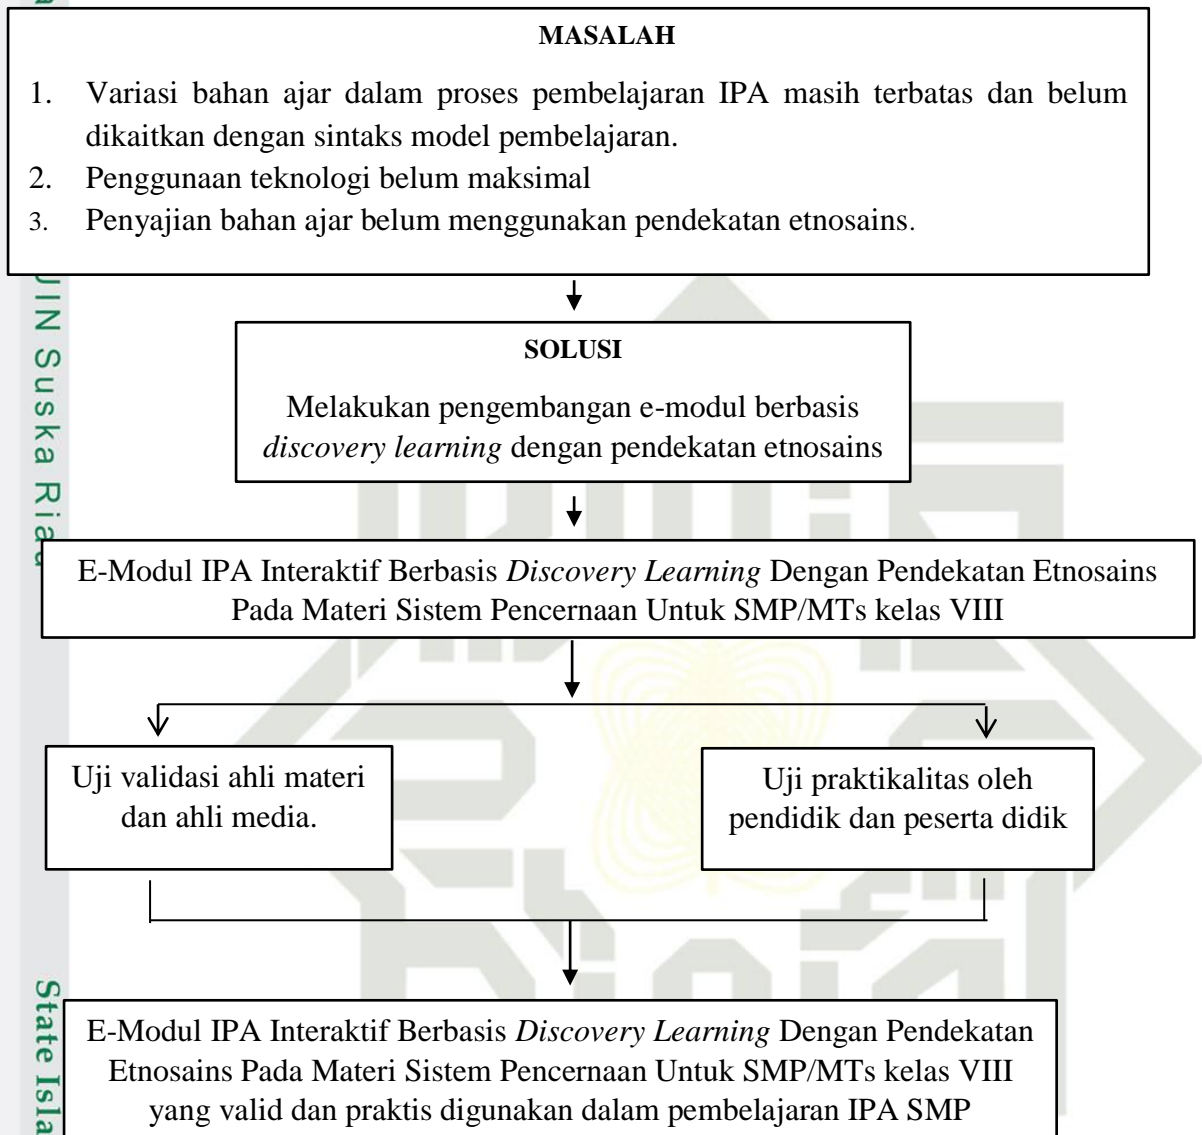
MASALAH

1. Variasi bahan ajar dalam proses pembelajaran IPA masih terbatas dan belum dikaitkan dengan sintaks model pembelajaran.
2. Penggunaan teknologi belum maksimal
3. Penyajian bahan ajar belum menggunakan pendekatan etnosains.

SOLUSI

Melakukan pengembangan e-modul berbasis *discovery learning* dengan pendekatan etnosains

E-Modul IPA Interaktif Berbasis *Discovery Learning* Dengan Pendekatan Etnosains Pada Materi Sistem Pencernaan Untuk SMP/MTs kelas VIII

Uji validasi ahli materi dan ahli media.

Uji praktikalitas oleh pendidik dan peserta didik

E-Modul IPA Interaktif Berbasis *Discovery Learning* Dengan Pendekatan Etnosains Pada Materi Sistem Pencernaan Untuk SMP/MTs kelas VIII yang valid dan praktis digunakan dalam pembelajaran IPA SMP

UIN Suska Ria

State Isla